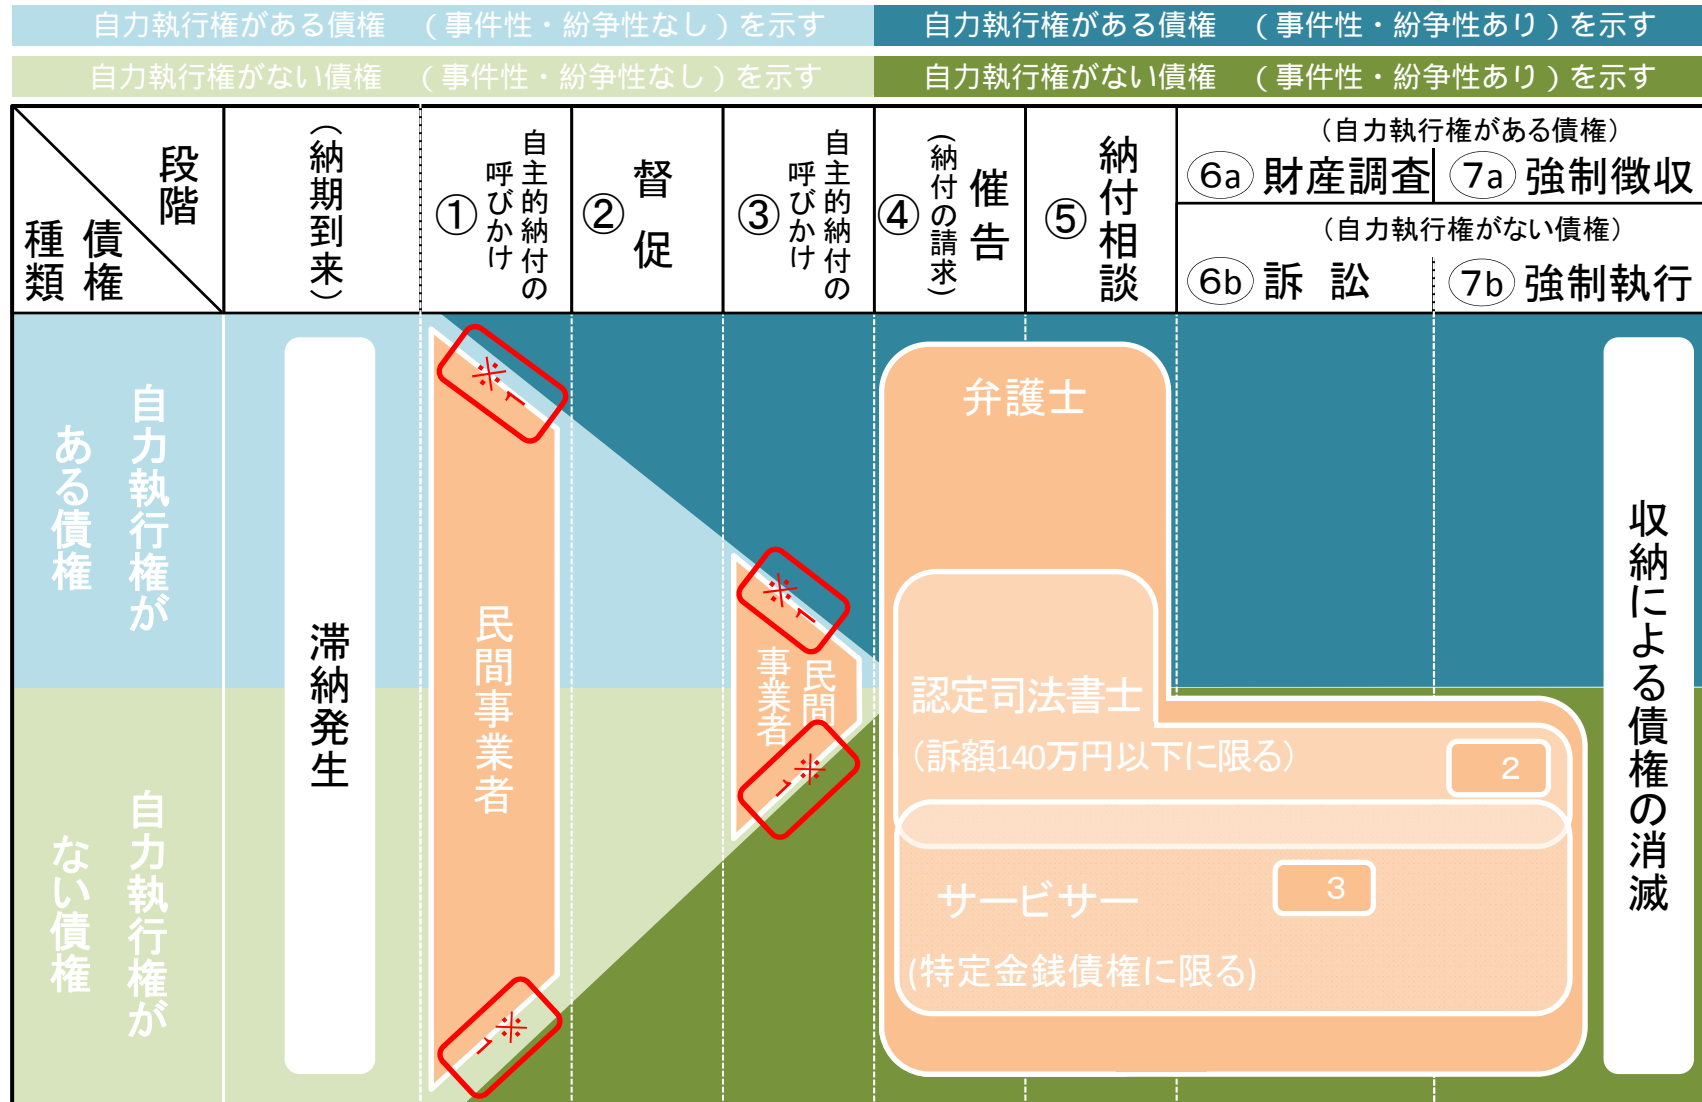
自力執行権がある債権　（事件性・紛争性なし）を示す
自力執行権がある債権　（事件性・紛争性あり）を示す
自力執行権がない債権　（事件性・紛争性なし）を示す
自力執行権がない債権　（事件性・紛争性あり）を示す

| 段階 債権 種類 | （納期到来） | ① 自主的納付の呼びかけ | ② 督促 | ③ 自主的納付の呼びかけ | ④ 催告（納付の請求） | ⑤ 納付相談 | （自力執行権がある債権） 6a 財産調査 7a 強制徴収 （自力執行権がない債権） 6b 訴 訟 7b 強制執行 |
|---|---|---|---|---|---|---|---|

自力執行権がある債権

自力執行権がない債権

滞納発生

民間事業者

※1

※1

民間事業者

※1

※1

弁護士

認定司法書士
（訴額140万円以下に限る）
2

サービサー
(特定金銭債権に限る)
3

収納による債権の消滅